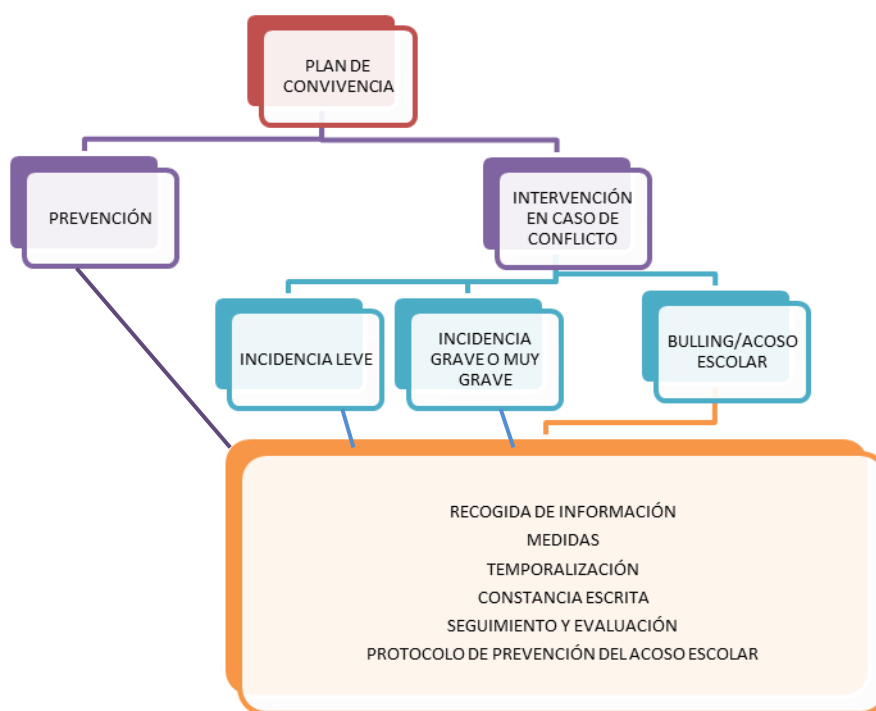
PLAN DE CONVIVENCIA

PREVENCIÓN

INTERVENCIÓN EN CASO DE CONFLICTO

INCIDENCIA LEVE

INCIDENCIA GRAVE O MUY GRAVE

BULLING/ACOSO ESCOLAR

RECOGIDA DE INFORMACIÓN
MEDIDAS
TEMPORALIZACIÓN
CONSTANCIA ESCRITA
SEGUIMIENTO Y EVALUACIÓN
PROTOCOLO DE PREVENCIÓN DEL ACOSO ESCOLAR